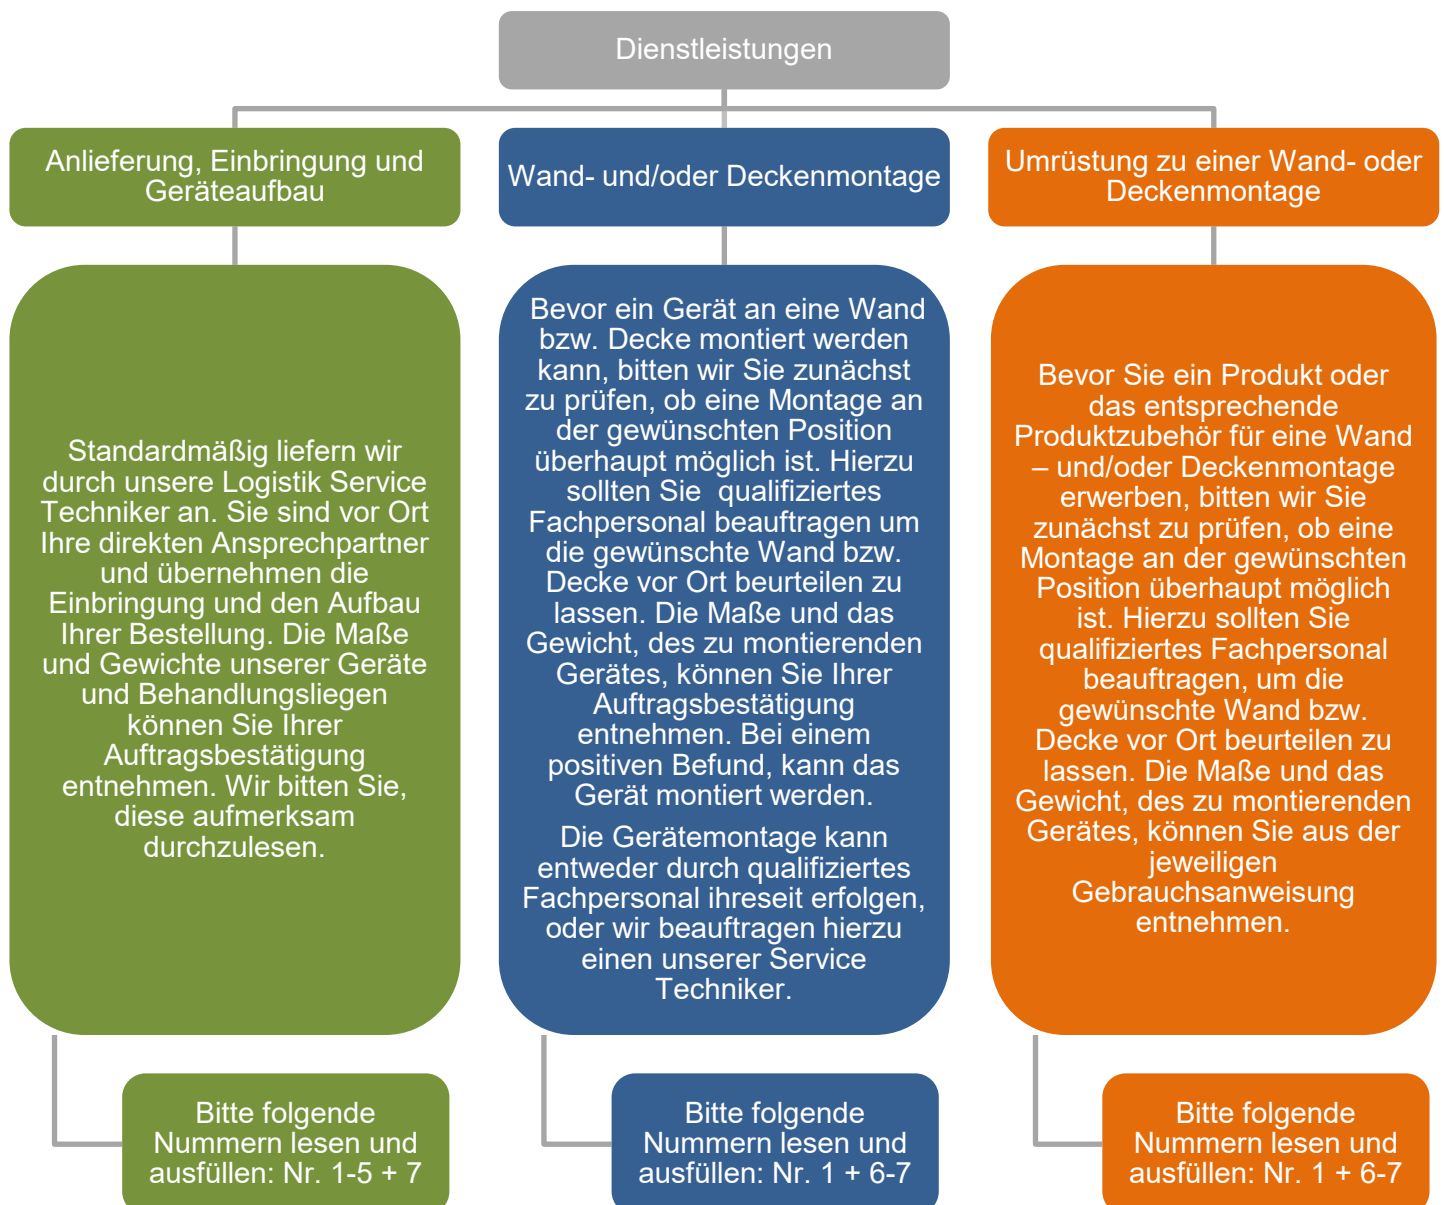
Dienstleistungen

Anlieferung, Einbringung und Geräteaufbau

Standardmäßig liefern wir durch unsere Logistik Service Techniker an. Sie sind vor Ort Ihre direkten Ansprechpartner und übernehmen die Einbringung und den Aufbau Ihrer Bestellung. Die Maße und Gewichte unserer Geräte und Behandlungsliegen können Sie Ihrer Auftragsbestätigung entnehmen. Wir bitten Sie, diese aufmerksam durchzulesen.

Bitte folgende Nummern lesen und ausfüllen: Nr. 1-5 + 7

Wand- und/oder Deckenmontage

Bevor ein Gerät an eine Wand bzw. Decke montiert werden kann, bitten wir Sie zunächst zu prüfen, ob eine Montage an der gewünschten Position überhaupt möglich ist. Hierzu sollten Sie qualifiziertes Fachpersonal beauftragen um die gewünschte Wand bzw. Decke vor Ort beurteilen zu lassen. Die Maße und das Gewicht, des zu montierenden Gerätes, können Sie Ihrer Auftragsbestätigung entnehmen. Bei einem positiven Befund, kann das Gerät montiert werden.

Die Gerätemontage kann entweder durch qualifiziertes Fachpersonal ihreseit erfolgen, oder wir beauftragen hierzu einen unserer Service Techniker.

Bitte folgende Nummern lesen und ausfüllen: Nr. 1 + 6-7

Umrüstung zu einer Wand- oder Deckenmontage

Bevor Sie ein Produkt oder das entsprechende Produktzubehör für eine Wand – und/oder Deckenmontage erwerben, bitten wir Sie zunächst zu prüfen, ob eine Montage an der gewünschten Position überhaupt möglich ist. Hierzu sollten Sie qualifiziertes Fachpersonal beauftragen, um die gewünschte Wand bzw. Decke vor Ort beurteilen zu lassen. Die Maße und das Gewicht, des zu montierenden Gerätes, können Sie aus der jeweiligen Gebrauchsanweisung entnehmen.

Bitte folgende Nummern lesen und ausfüllen: Nr. 1 + 6-7